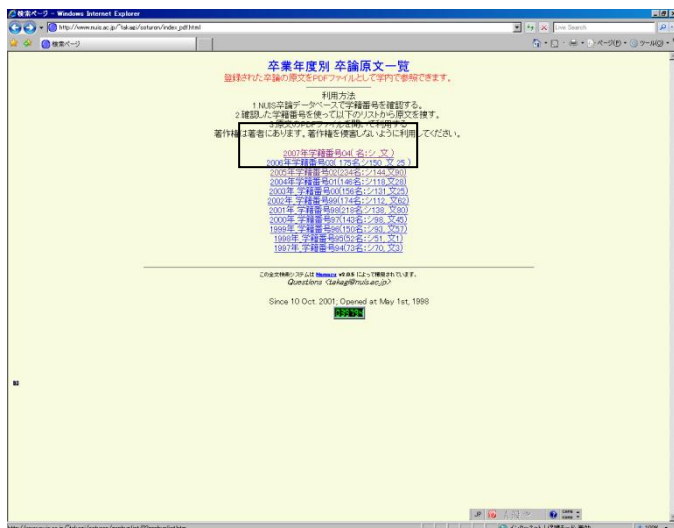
検索ページ - Windows Internet Explorer

http://www.nuis.ac.jp/~takagi/sotsuron/index.pdf.html

Live Search

検索ページ

ページ(P) ツール(O)

卒業年度別 卒論原文一覧
登録された卒論の原文をPDFファイルとして学内で参照できます。

利用方法
1.NUIS卒論データベースで学籍番号を確認する。
2.確認した学籍番号を使って以下のリストから原文を捜す。
3.原文のPDFファイルを開いて利用する。
著作権は著者にあります。著作権を侵害しないように利用してください。

2007年学籍番号04(_名:シ_文_)
2006年学籍番号03(175名:シ150,文25)
2005年学籍番号02(224名:シ144,文80)
2004年学籍番号01(146名:シ118,文28)
2003年学籍番号00(156名:シ131,文25)
2002年,学籍番号99(174名:シ112,文62)
2001年,学籍番号98(218名:シ138,文80)
2000年,学籍番号97(143名:シ98,文45)
1999年,学籍番号96(150名:シ93,文57)
1998年,学籍番号95(52名:シ51,文1)
1997年,学籍番号94(73名:シ70,文3)

この全文検索システムは Namazu v2.0.5 によって構築されています。
Questions <takagi@nuis.ac.jp>

Since 10 Oct. 2001; Opened at May 1st, 1998

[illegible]

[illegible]